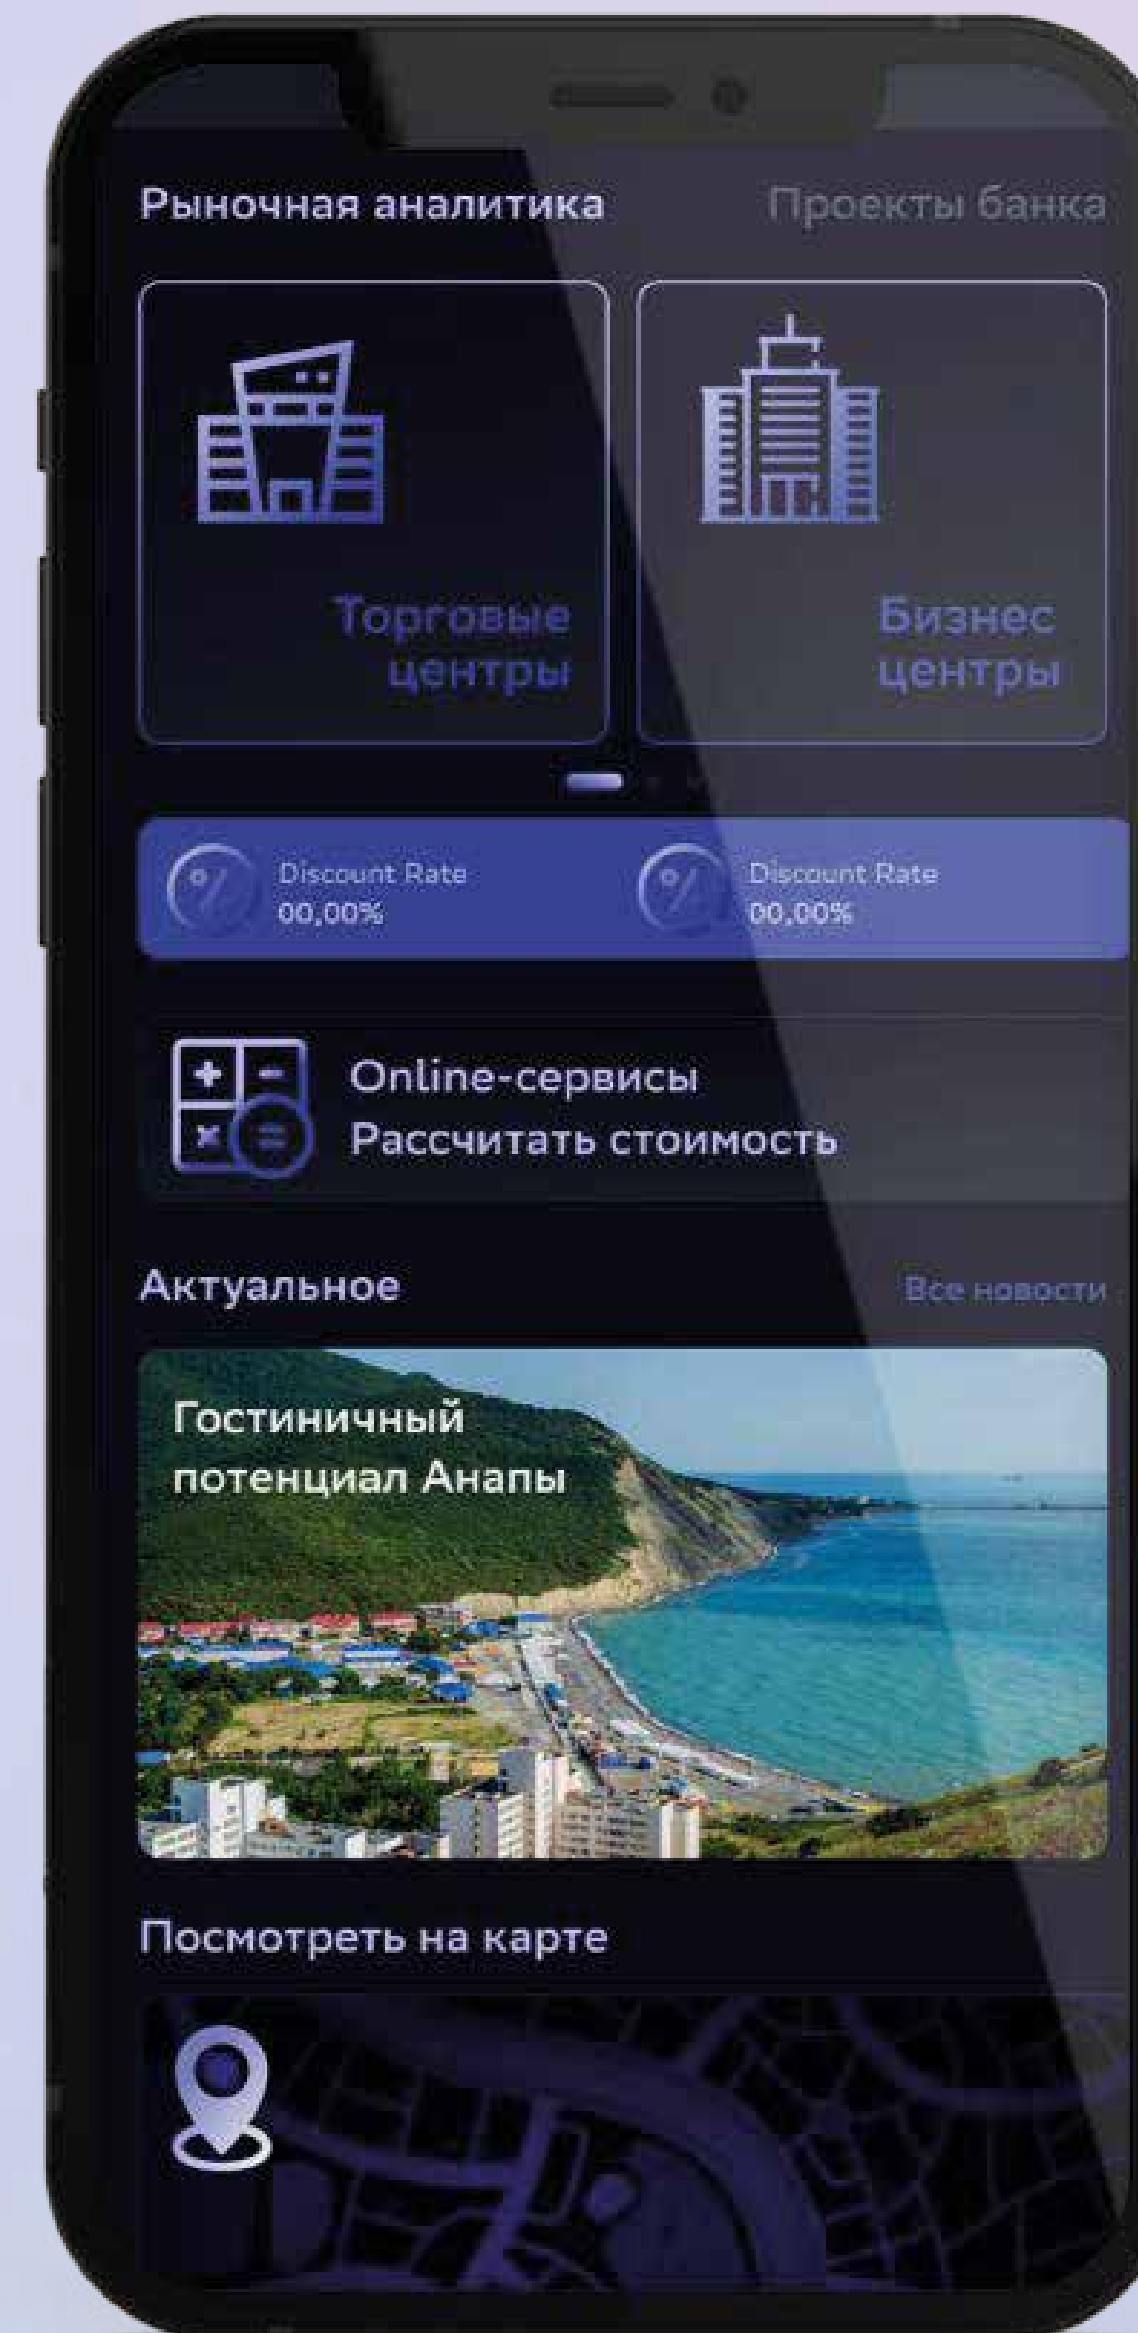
Рыночная аналитика

Проекты банка

Торговые центры

Бизнес центры

Discount Rate
00,00%

Discount Rate
00,00%

Online-сервисы
Рассчитать стоимость

Актуальное

Все новости

Гостиничный потенциал Анапы

Посмотреть на карте